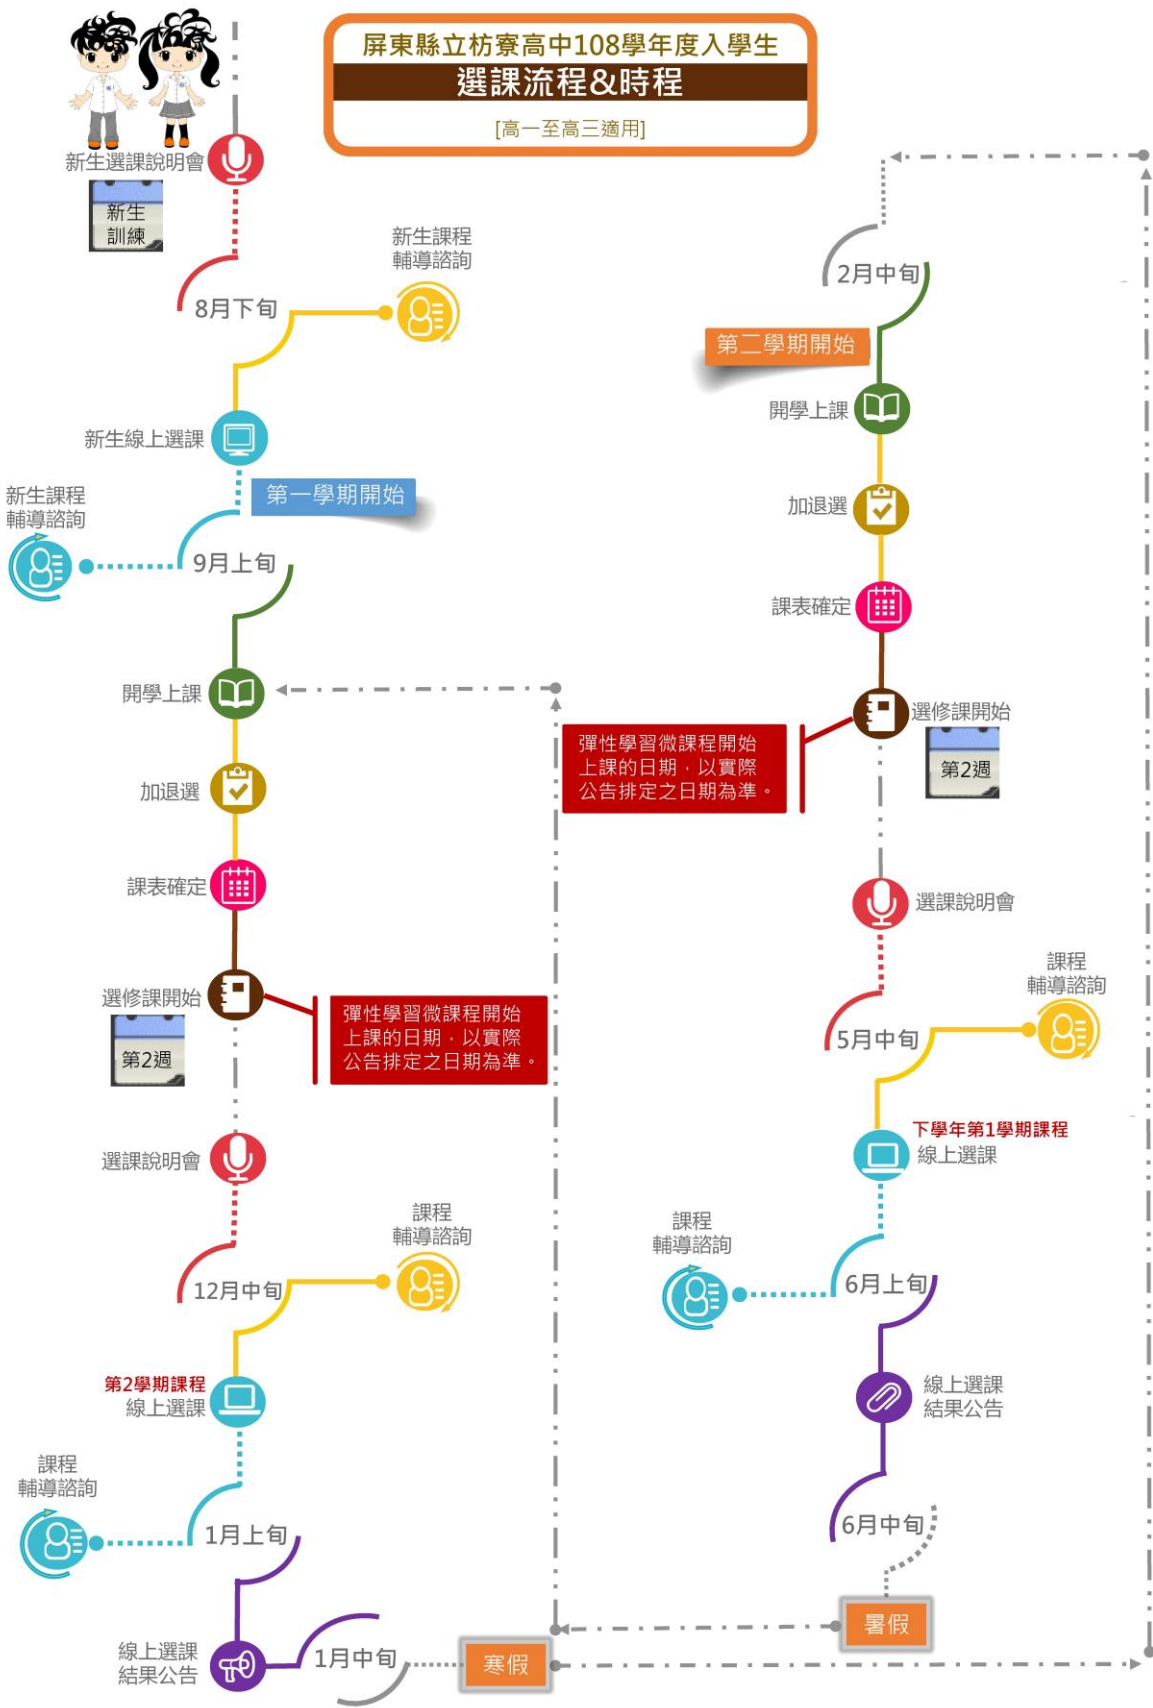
屏東縣立枋寮高中108學年度入學生
選課流程&時程
[高一至高三適用]

新生選課說明會
新生訓練
8月下旬
新生課程輔導諮詢
新生線上選課
第一學期開始
新生課程輔導諮詢
9月上旬
開學上課
加退選
課表確定
選修課開始
第2週
彈性學習微課程開始上課的日期，以實際公告排定之日期為準。
選課說明會
12月中旬
課程輔導諮詢
第2學期課程
線上選課
課程輔導諮詢
1月上旬
線上選課結果公告
1月中旬
寒假

2月中旬
第二學期開始
開學上課
加退選
課表確定
選修課開始
第2週
彈性學習微課程開始上課的日期，以實際公告排定之日期為準。
選課說明會
課程輔導諮詢
5月中旬
下學年第1學期課程
線上選課
課程輔導諮詢
6月上旬
線上選課結果公告
6月中旬
暑假